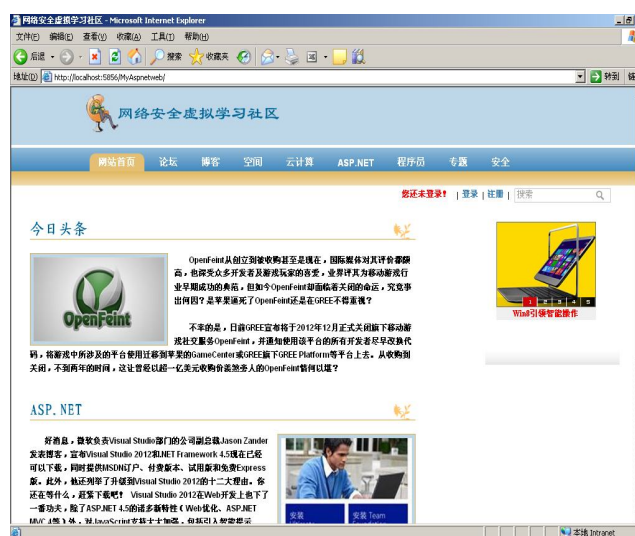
网络安全虚拟学习社区 - Microsoft Internet Explorer

文件(F) 编辑(E) 查看(V) 收藏(A) 工具(T) 帮助(H)

后退 搜索 收藏夹

地址(D) http://localhost:5856/MyAspnetweb/ 转到 链

网络安全虚拟学习社区

网站首页 论坛 博客 空间 云计算 ASP.NET 程序员 专题 安全

您还未登录！ | 登录 | 注册 | 搜索

今日头条

OpenFeint

OpenFeint从创立到被收购甚至是现在，国际媒体对其评价都颇高，也深受众多开发者及游戏玩家的喜爱，业界评其为移动游戏行业早期成功的典范，但如今OpenFeint却面临着关闭的命运，究竟事出何因？是苹果逼死了OpenFeint还是在GREE不得重视？

不幸的是，日前GREE宣布将于2012年12月正式关闭旗下移动游戏社交服务OpenFeint，并通知使用该平台的所有开发者尽早改换代码，将游戏中所涉及的平台使用迁移到苹果的GameCenter或GREE旗下GREE Platform等平台上去。从收购到关闭，不到两年的时间，这让曾经以超一亿美元收购价震煞旁人的OpenFeint情何以堪？

1 2 3 4 5
Win8引领智能操作

ASP.NET

好消息，微软负责Visual Studio部门的公司副总裁Jason Zander发表博客，宣布Visual Studio 2012和.NET Framework 4.5现在已经可以下载，同时提供MSDN订户、付费版本、试用版和免费Express版。此外，他还列举了升级到Visual Studio 2012的十二大理由。你还在等什么，赶紧下载吧！ Visual Studio 2012在Web开发上也下了一番功夫，除了ASP.NET 4.5的诸多新特性（Web优化、ASP.NET MVC 4等）外，对JavaScript支持大大加强，包括引入智能提示

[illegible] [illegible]

本地 Intranet